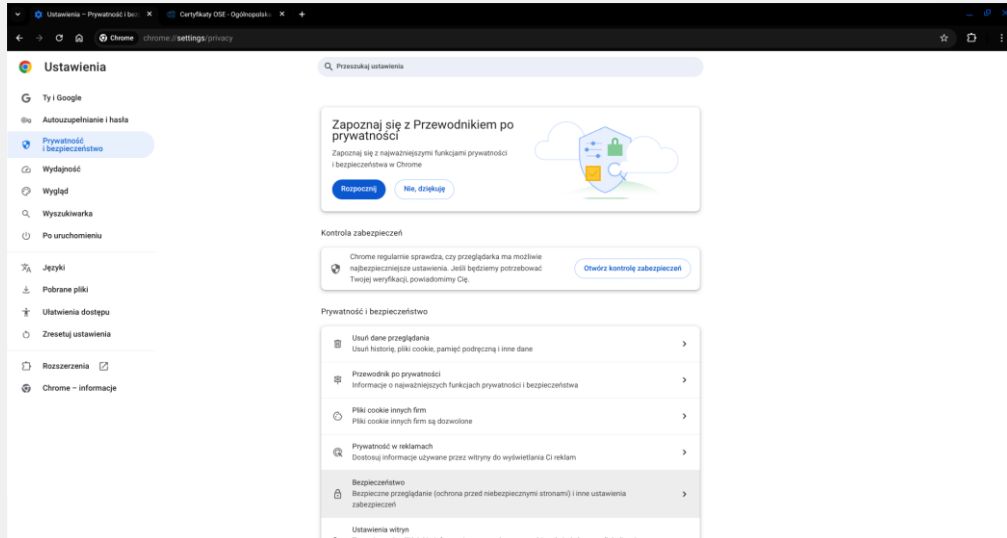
Ustawienia – Prywatność i bez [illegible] ×
Certyfikaty OSE - Ogólnopolska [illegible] ×
+

Chrome chrome://settings/privacy

Ustawienia

Przeszukaj ustawienia

Ty i Google
Autouzupełnianie i hasła
Prywatność i bezpieczeństwo
Wydajność
Wygląd
Wyszukiwarka
Po uruchomieniu
Języki
Pobrane pliki
Ułatwienia dostępu
Zresetuj ustawienia
Rozszerzenia
Chrome – informacje

Zapoznaj się z Przewodnikiem po prywatności

Zapoznaj się z najważniejszymi funkcjami prywatności i bezpieczeństwa w Chrome

Rozpocznij
Nie, dziękuję

Kontrola zabezpieczeń

Chrome regularnie sprawdza, czy przeglądarka ma możliwie najbezpieczniejsze ustawienia. Jeśli będziemy potrzebować Twojej weryfikacji, powiadomimy Cię.

Otwórz kontrolę zabezpieczeń

Prywatność i bezpieczeństwo

Usuń dane przeglądania
Usuń historię, pliki cookie, pamięć podręczną i inne dane

Przewodnik po prywatności
Informacje o najważniejszych funkcjach prywatności i bezpieczeństwa

Pliki cookie innych firm
Pliki cookie innych firm są dozwolone

Prywatność w reklamach
Dostosuj informacje używane przez witryny do wyświetlania Ci reklam

Bezpieczeństwo
Bezpieczne przeglądanie (ochrona przed niebezpiecznymi stronami) i inne ustawienia zabezpieczeń

Ustawienia witryn
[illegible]